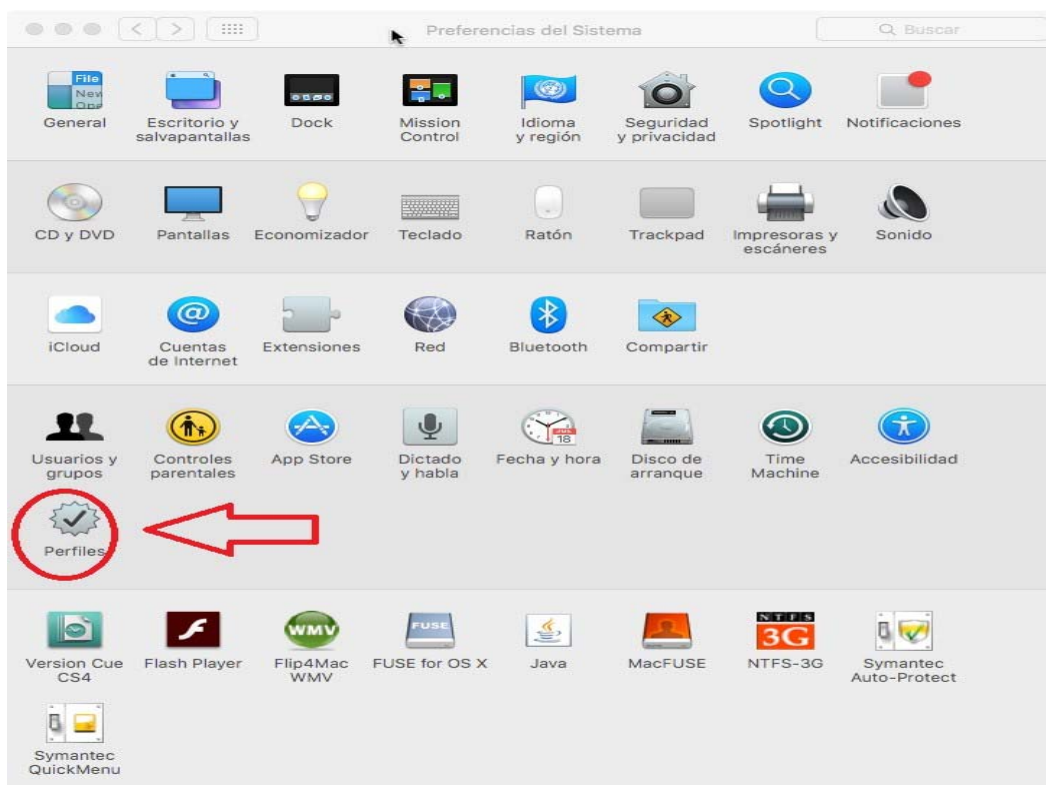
Preferencias del Sistema

Buscar

File New Ope

General
Escritorio y salvapantallas
Dock
Mission Control
Idioma y región
Seguridad y privacidad
Spotlight
Notificaciones

CD y DVD
Pantallas
Economizador
Teclado
Ratón
Trackpad
Impresoras y escáneres
Sonido

iCloud
Cuentas de Internet
Extensiones
Red
Bluetooth
Compartir

Usuarios y grupos
Controles parentales
App Store
Dictado y habla
Fecha y hora
Disco de arranque
Time Machine
Accesibilidad
Perfiles

Version Cue CS4
Flash Player
Flip4Mac WMV
FUSE for OS X
Java
MacFUSE
NTFS-3G
Symantec Auto-Protect
Symantec QuickMenu